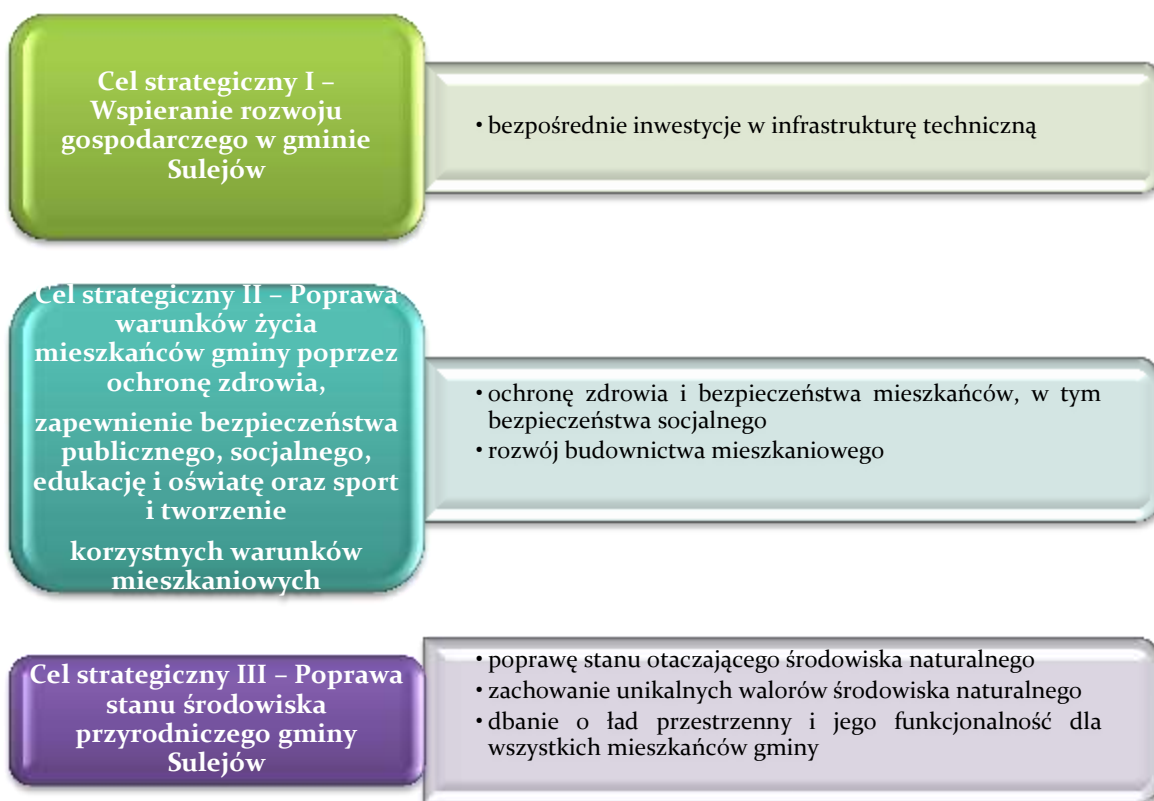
Cel strategiczny I – Wspieranie rozwoju gospodarczego w gminie Sulejów

• bezpośrednie inwestycje w infrastrukturę techniczną

Cel strategiczny II – Poprawa warunków życia mieszkańców gminy poprzez ochronę zdrowia,

zapewnienie bezpieczeństwa publicznego, socjalnego, edukację i oświatę oraz sport i tworzenie

korzystnych warunków mieszkaniowych

• ochronę zdrowia i bezpieczeństwa mieszkańców, w tym bezpieczeństwa socjalnego
• rozwój budownictwa mieszkaniowego

Cel strategiczny III – Poprawa stanu środowiska przyrodniczego gminy Sulejów

• poprawę stanu otaczającego środowiska naturalnego
• zachowanie unikalnych walorów środowiska naturalnego
• dbanie o ład przestrzenny i jego funkcjonalność dla wszystkich mieszkańców gminy